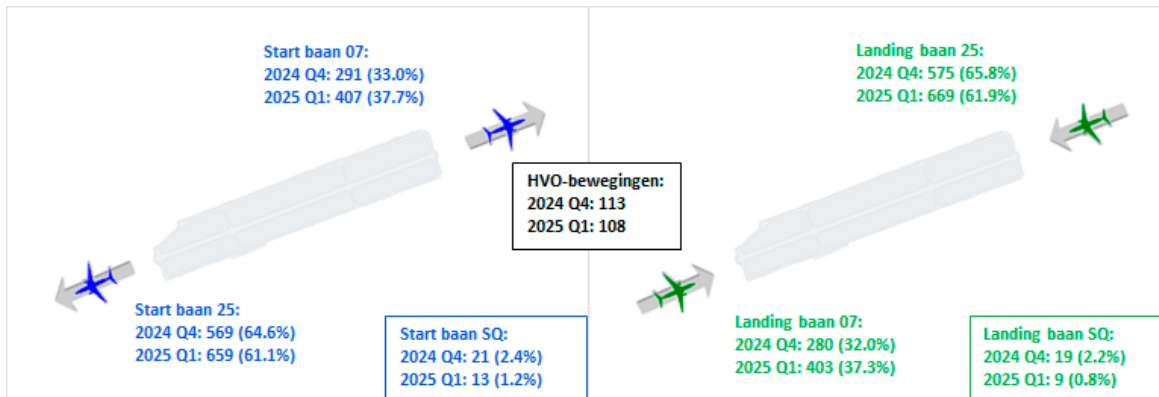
Start baan 07:
2024 Q4: 291 (33.0%)
2025 Q1: 407 (37.7%)

Landing baan 25:
2024 Q4: 575 (65.8%)
2025 Q1: 669 (61.9%)

HVO-bewegingen:
2024 Q4: 113
2025 Q1: 108

Start baan 25:
2024 Q4: 569 (64.6%)
2025 Q1: 659 (61.1%)

Start baan SQ:
2024 Q4: 21 (2.4%)
2025 Q1: 13 (1.2%)

Landing baan 07:
2024 Q4: 280 (32.0%)
2025 Q1: 403 (37.3%)

Landing baan SQ:
2024 Q4: 19 (2.2%)
2025 Q1: 9 (0.8%)